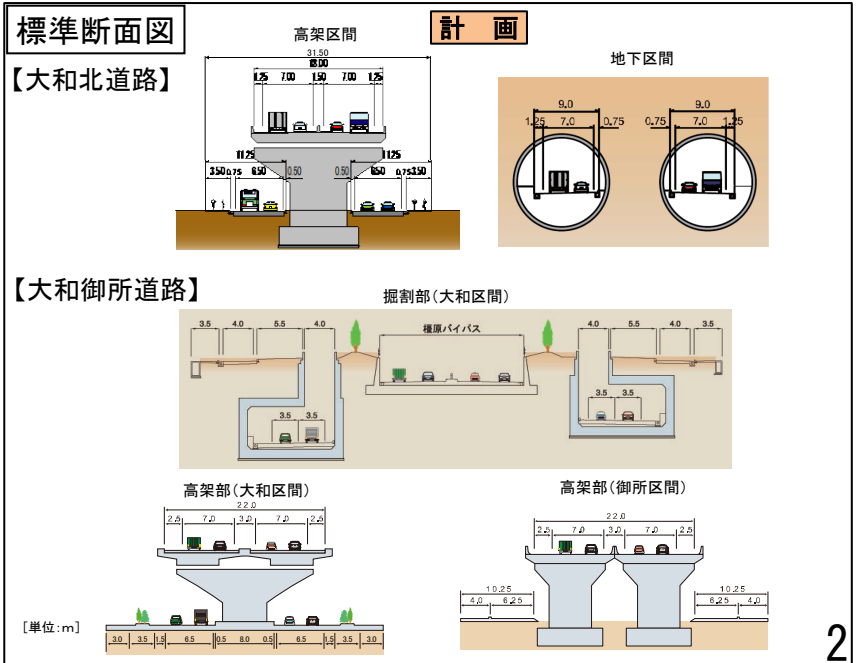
標準断面図

計　画

【大和北道路】

高架区間

31.50
18.00
1.25　7.00　1.50　7.00　1.25
11.25　11.25
3.50　0.75　6.50　0.50　0.50　6.50　0.75　3.50

地下区間

9.0
1.25　7.0　0.75
9.0
0.75　7.0　1.25

【大和御所道路】

掘割部（大和区間）

3.5　4.0　5.5　4.0
橿原バイパス
4.0　5.5　4.0　3.5
3.5　3.5
3.5　3.5

高架部（大和区間）

22.0
2.5　7.0　3.0　7.0　2.5
3.0　3.5　1.5　6.5　0.5　8.0　0.5　6.5　1.5　3.5　3.0

高架部（御所区間）

22.0
2.5　7.0　3.0　7.0　2.5
10.25
4.0　6.25
10.25
6.25　4.0

［単位：m］

2